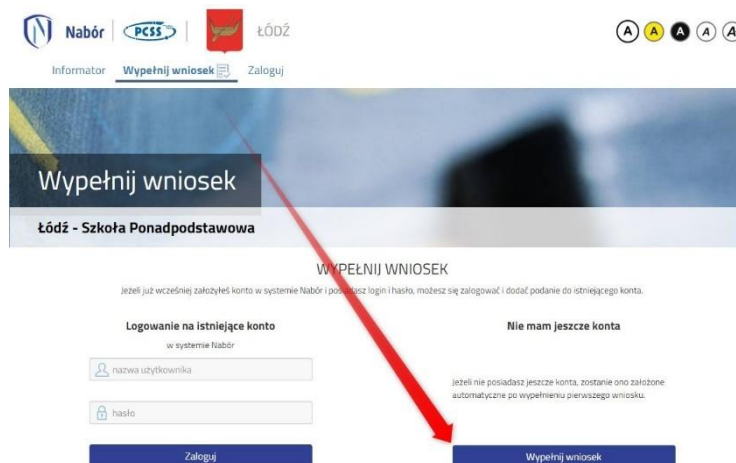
Nabór | PCSS | ŁÓDŹ

A A A A A

Informator Wypełnij wniosek Zaloguj

Wypełnij wniosek

Łódź - Szkoła Ponadpodstawowa

WYPEŁNIJ WNIOSEK

Jeżeli już wcześniej założyłeś konto w systemie Nabór i posiadasz login i hasło, możesz się zalogować i dodać podanie do istniejącego konta.

Logowanie na istniejące konto

w systemie Nabór

nazwa użytkownika

hasło

Zaloguj

Nie mam jeszcze konta

Jeżeli nie posiadasz jeszcze konta, zostanie ono założone automatyczne po wypełnieniu pierwszego wniosku.

Wypełnij wniosek